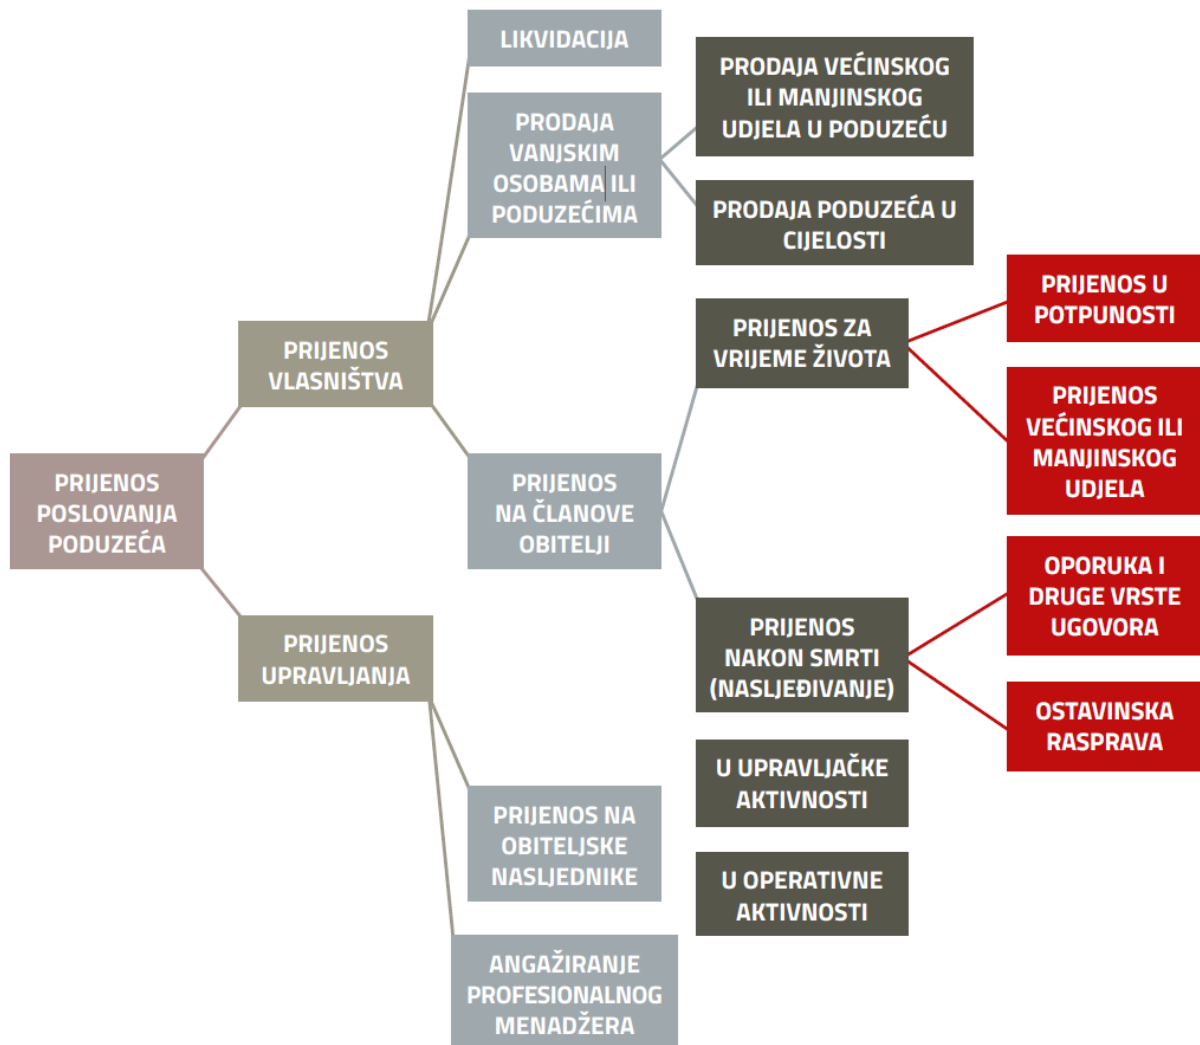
PRIJENOS POSLOVANJA PODUZEĆA

PRIJENOS VLASNIŠTVA

LIKVIDACIJA

PRODAJA VANJSKIM OSOBAMA ILI PODUZEĆIMA

PRODAJA VEĆINSKOG ILI MANJINSKOG UDJELA U PODUZEĆU

PRODAJA PODUZEĆA U CIJELOSTI

PRIJENOS NA ČLANOVE OBITELJI

PRIJENOS ZA VRIJEME ŽIVOTA

PRIJENOS U POTPUNOSTI

PRIJENOS VEĆINSKOG ILI MANJINSKOG UDJELA

PRIJENOS NAKON SMRTI (NASLJEĐIVANJE)

OPORUKA I DRUGE VRSTE UGOVORA

OSTAVINSKA RASPRAVA

PRIJENOS UPRAVLJANJA

PRIJENOS NA OBITELJSKE NASLJEDNIKE

U UPRAVLJAČKE AKTIVNOSTI

U OPERATIVNE AKTIVNOSTI

ANGAŽIRANJE PROFESIONALNOG MENADŽERA